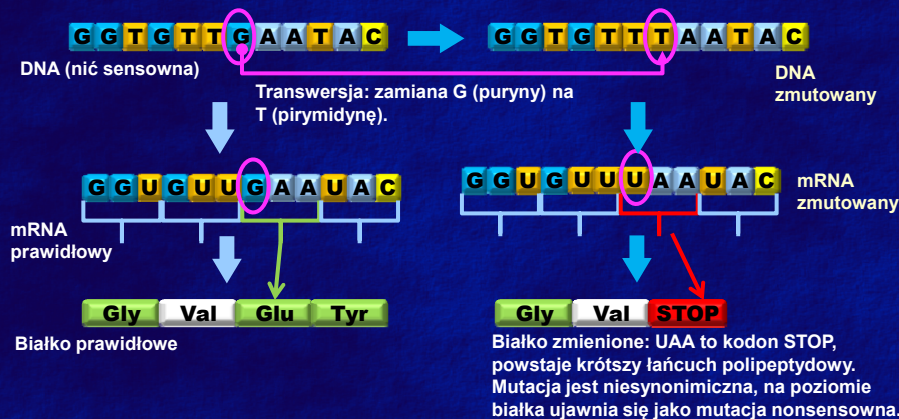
G G T G T T G A A T A C

G G T G T T T A A T A C

DNA (nić sensowna)

Transwersja: zamiana G (puryny) na T (pirymidynę).

DNA zmutowany

G G U G U U G A A U A C

G G U G U U U A A U A C

mRNA zmutowany

mRNA prawidłowy

Gly Val Glu Tyr

Gly Val STOP

Białko prawidłowe

Białko zmienione: UAA to kodon STOP, powstaje krótszy łańcuch polipeptydowy. Mutacja jest niesynonimiczna, na poziomie białka ujawnia się jako mutacja nonsensowna.